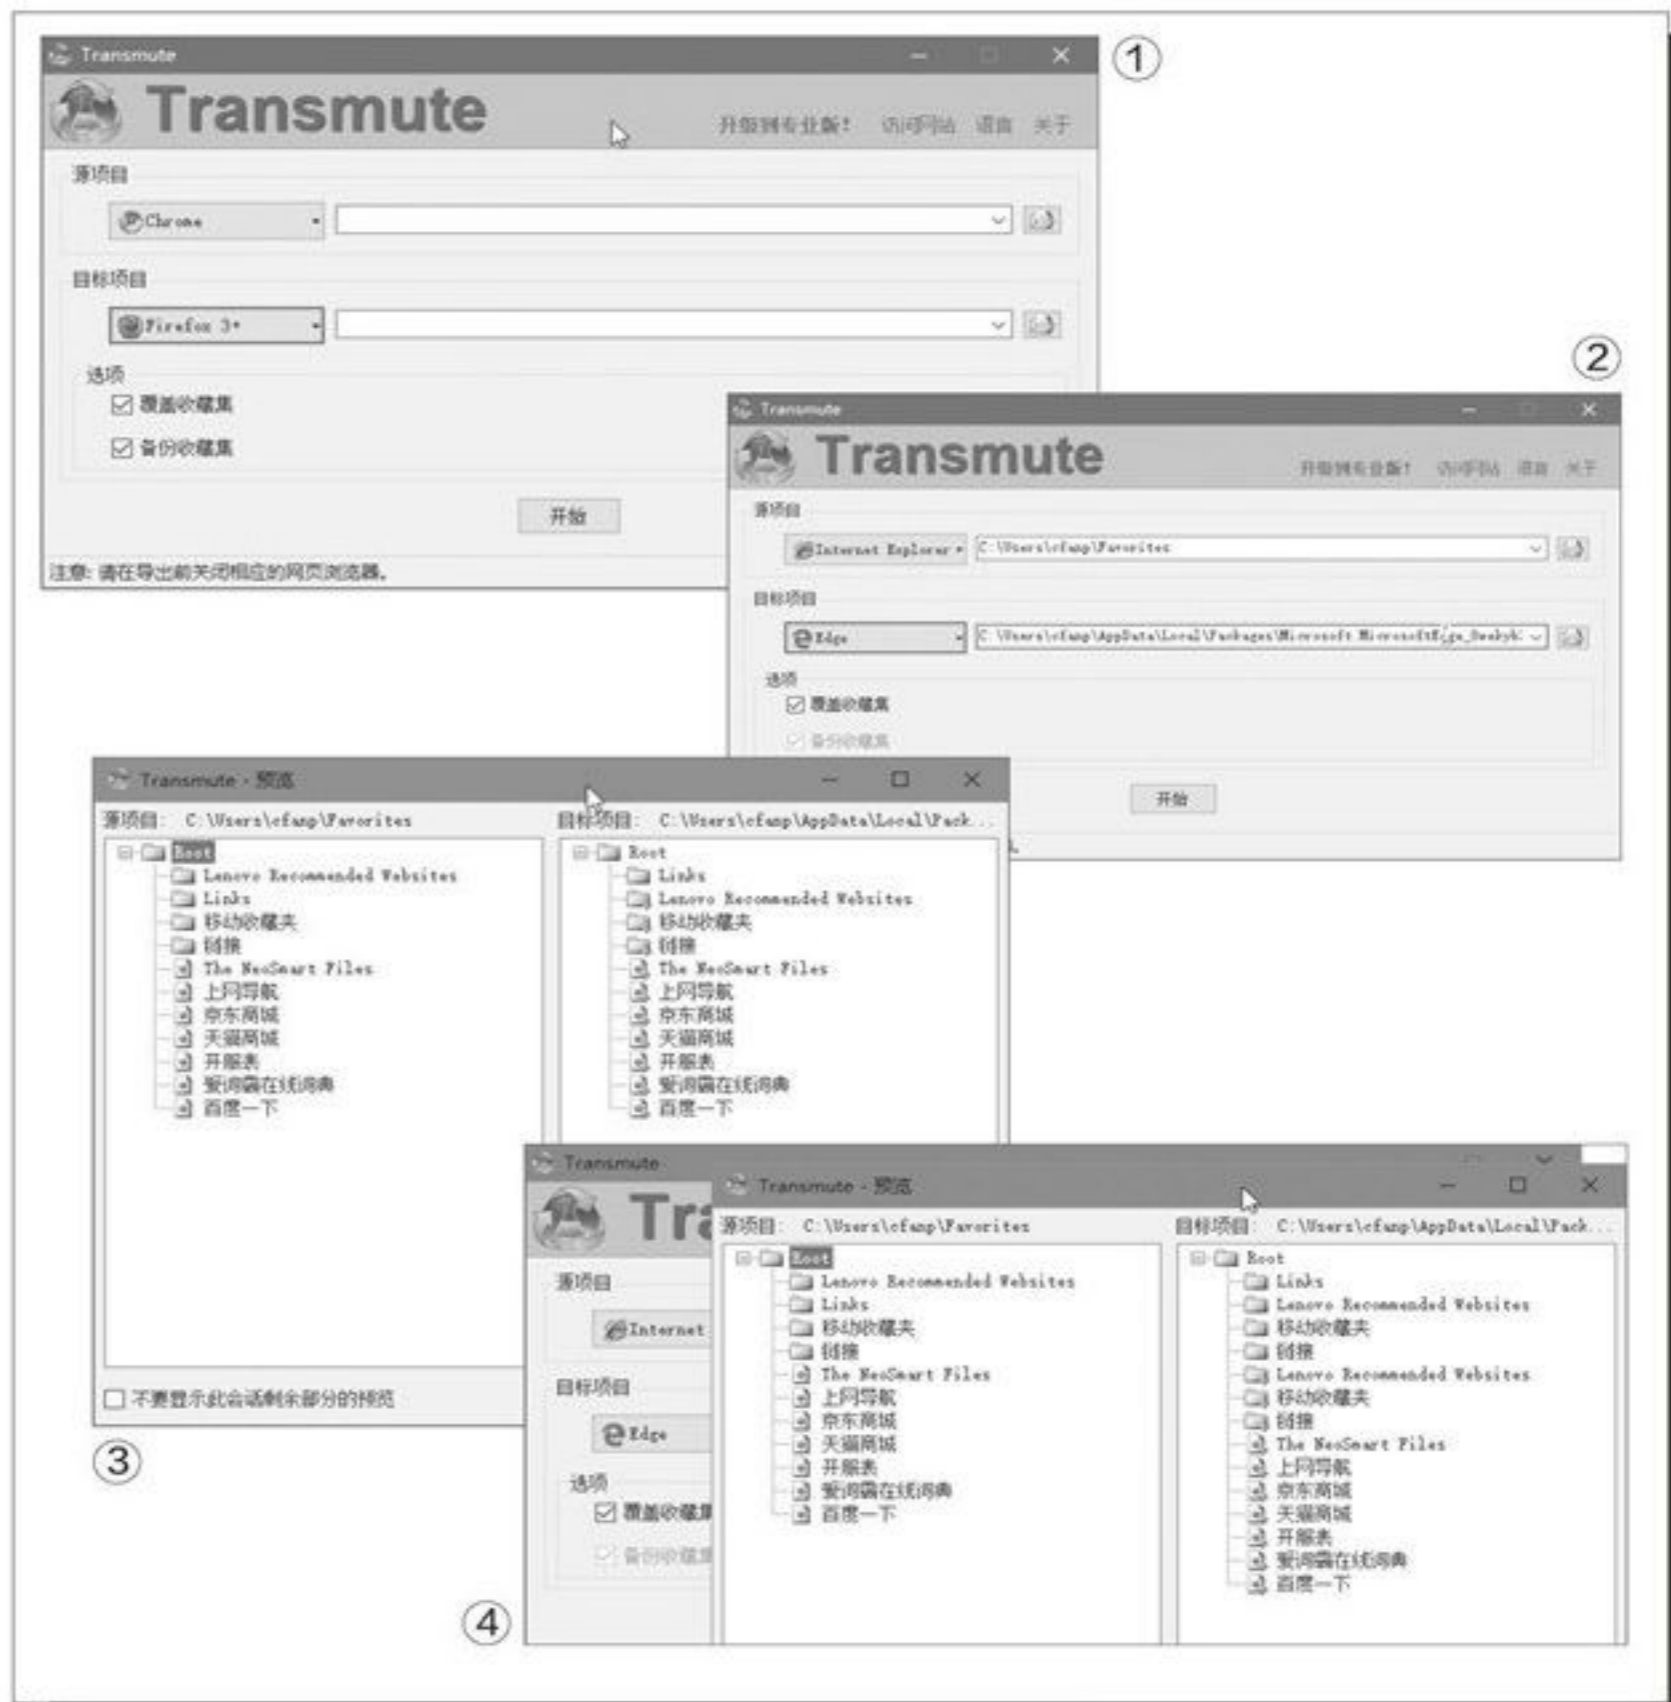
①
Transmute
Transmute
升级到专业版! 访问网站 语言 关于
源项目
Chrome
目标项目
Firefox 3+
选项
☑ 覆盖收藏夹
☑ 备份收藏夹
开始
注意: 请在导出前关闭相应的网页浏览器。

②
Transmute
Transmute
升级到专业版! 访问网站 语言 关于
源项目
Internet Explorer C:\Users\cfanp\Favorites
目标项目
Edge C:\Users\cfanp\AppData\Local\Packages\Microsoft.MicrosoftEdge_8wekyb
选项
☑ 覆盖收藏夹
☑ 备份收藏夹
开始

③
Transmute - 预览
源项目: C:\Users\cfanp\Favorites
目标项目: C:\Users\cfanp\AppData\Local\Pack...
Root
Lenovo Recommended Websites
Links
移动收藏夹
链接
The NeoSmart Files
上网导航
京东商城
天猫商城
开服表
爱词霸在线词典
百度一下
Root
Links
Lenovo Recommended Websites
移动收藏夹
链接
The NeoSmart Files
上网导航
京东商城
天猫商城
开服表
爱词霸在线词典
百度一下
☐ 不要显示此会话剩余部分的预览

④
Transmute
Tra
源项目
Internet
目标项目
Edge
选项
☑ 覆盖收藏夹
☑ 备份收藏夹
Transmute - 预览
源项目: C:\Users\cfanp\Favorites
目标项目: C:\Users\cfanp\AppData\Local\Pack...
Root
Lenovo Recommended Websites
Links
移动收藏夹
链接
The NeoSmart Files
上网导航
京东商城
天猫商城
开服表
爱词霸在线词典
百度一下
Root
Links
Lenovo Recommended Websites
移动收藏夹
链接
Lenovo Recommended Websites
移动收藏夹
链接
The NeoSmart Files
上网导航
京东商城
天猫商城
开服表
爱词霸在线词典
百度一下